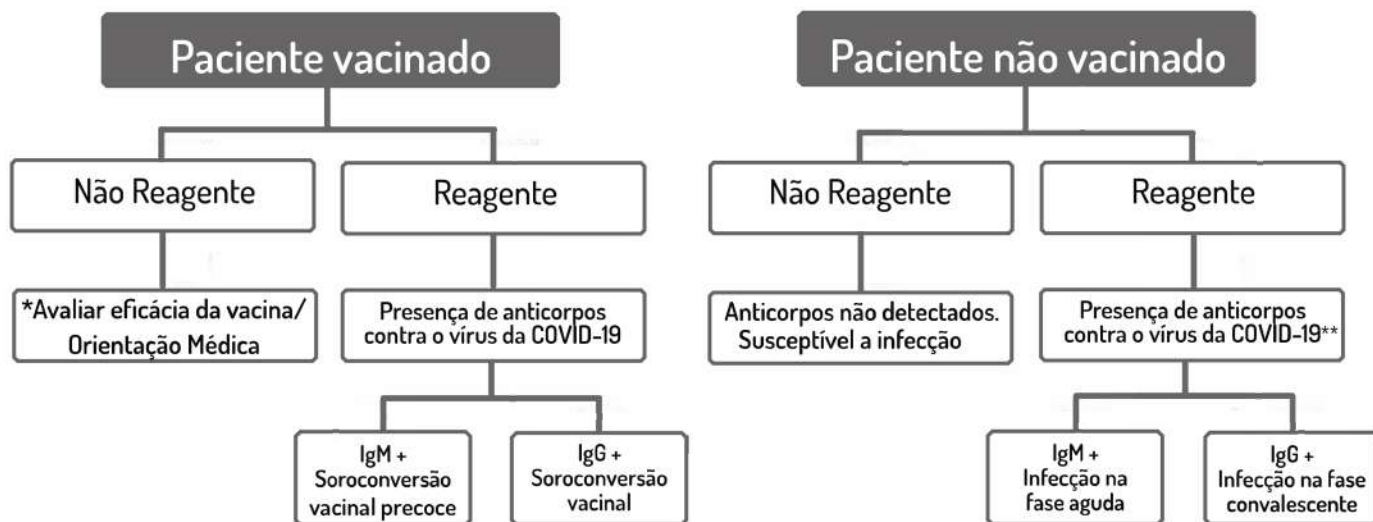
Paciente vacinado

Não Reagente

Reagente

*Avaliar eficácia da vacina/ Orientação Médica

Presença de anticorpos contra o vírus da COVID-19

IgM + Soroconversão vacinal precoce

IgG + Soroconversão vacinal

Paciente não vacinado

Não Reagente

Reagente

Anticorpos não detectados. Susceptível a infecção

Presença de anticorpos contra o vírus da COVID-19**

IgM + Infecção na fase aguda

IgG + Infecção na fase convalescente